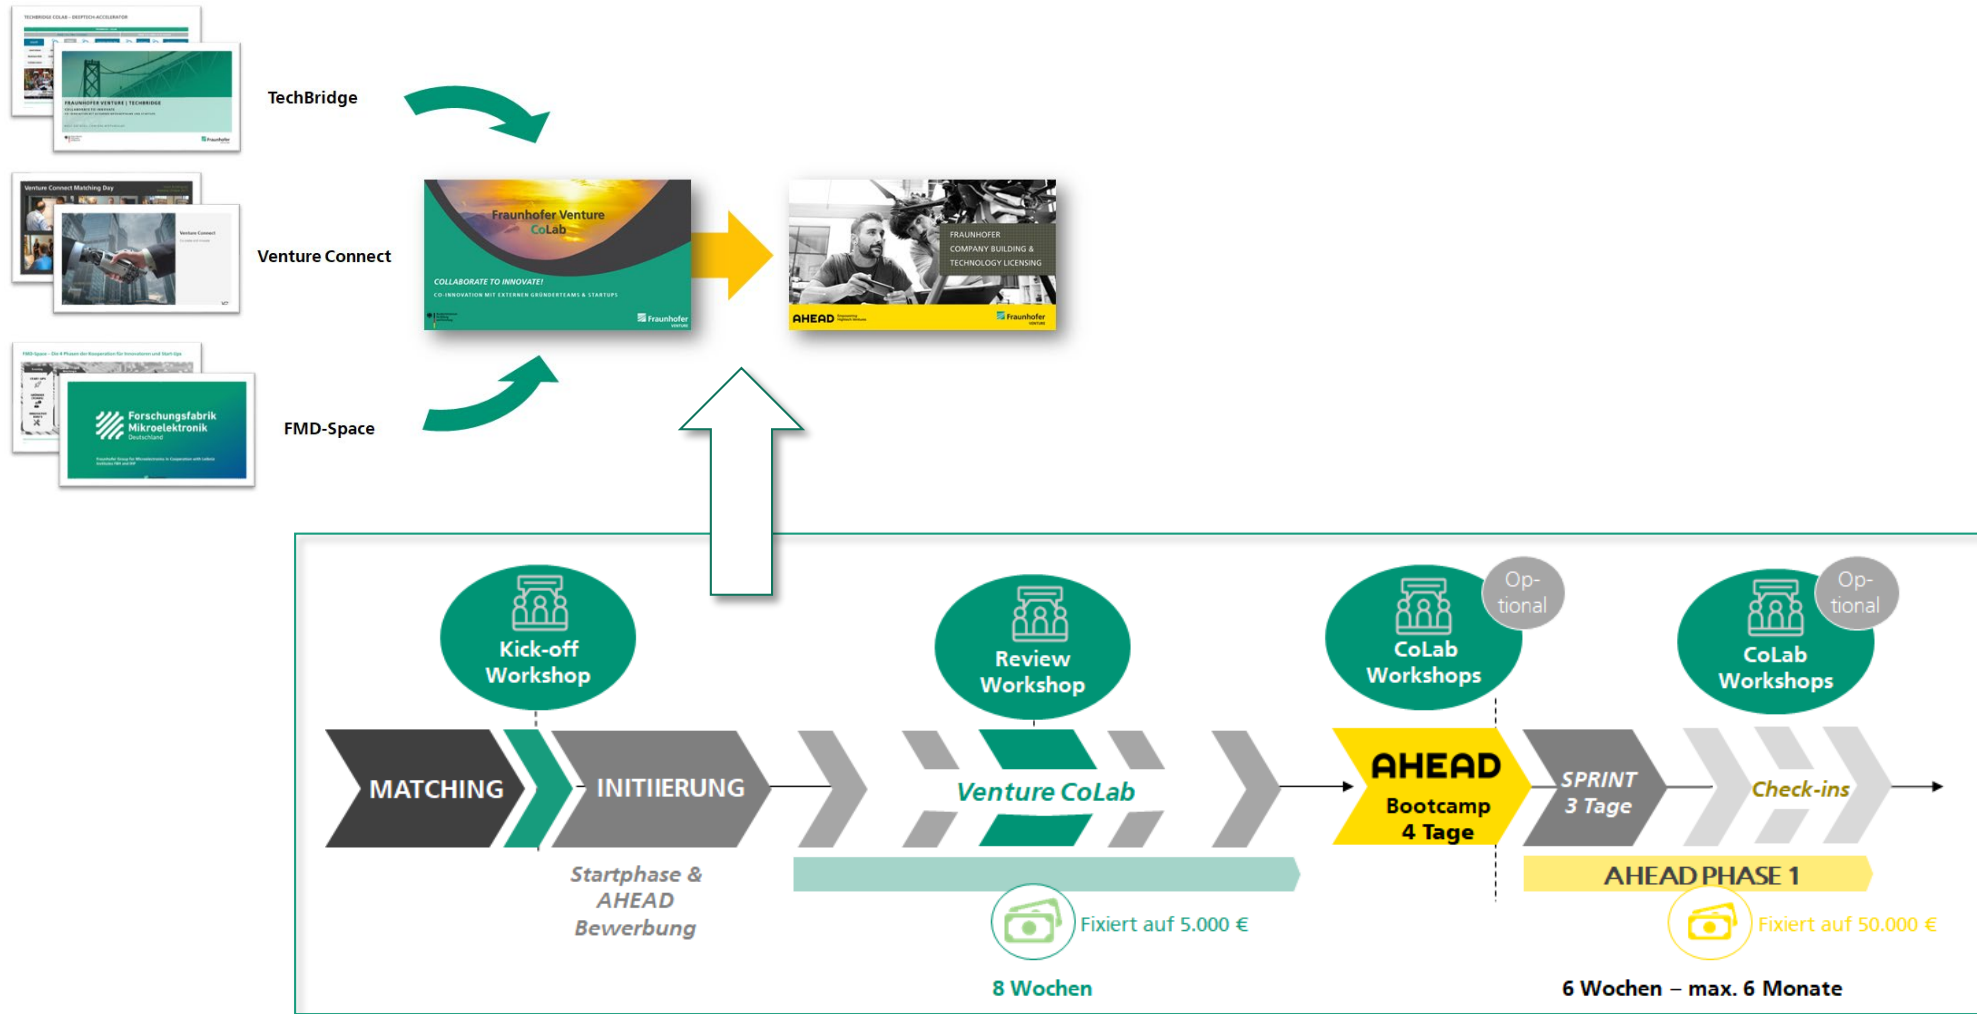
TECHBRIDGE COLAB – DEEPTECH-ACCELERATOR

FRAUNHOFER VENTURE | TECHBRIDGE

TechBridge

Venture Connect Matching Day

Venture Connect

Venture Connect

FMD-Space

Forschungsfabrik Mikroelektronik Deutschland

Fraunhofer Venture CoLab

COLLABORATE TO INNOVATE!

CO-INNOVATION MIT EXTERNEN GRÜNDERTEAMS & STARTUPS

Fraunhofer VENTURE

FRAUNHOFER COMPANY BUILDING & TECHNOLOGY LICENSING

AHEAD

Fraunhofer VENTURE

Kick-off Workshop

Review Workshop

CoLab Workshops

Op-tional

CoLab Workshops

Op-tional

MATCHING

INITIIERUNG

Venture CoLab

AHEAD Bootcamp 4 Tage

SPRINT 3 Tage

Check-ins

Startphase & AHEAD Bewerbung

Fixiert auf 5.000 €

8 Wochen

AHEAD PHASE 1

Fixiert auf 50.000 €

6 Wochen – max. 6 Monate